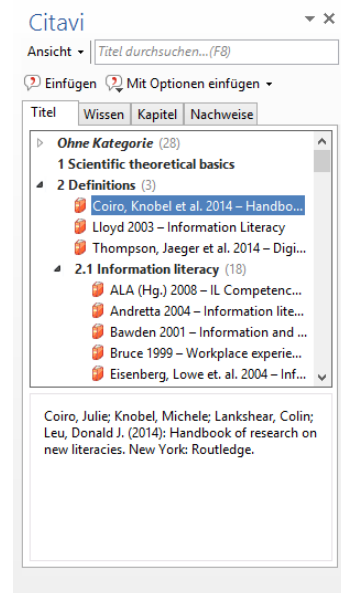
Citavi

Ansicht ▾ Titel durchsuchen...(F8)

Einfügen Mit Optionen einfügen ▾

Titel | Wissen | Kapitel | Nachweise

Ohne Kategorie (28)
1 Scientific theoretical basics
2 Definitions (3)
Coiro, Knobel et al. 2014 – Handbo...
Lloyd 2003 – Information Literacy
Thompson, Jaeger et al. 2014 – Digi...
2.1 Information literacy (18)
ALA (Hg.) 2008 – IL Competenc...
Andretta 2004 – Information lite...
Bawden 2001 – Information and ...
Bruce 1999 – Workplace experie...
Eisenberg, Lowe et. al. 2004 – Inf...

Coiro, Julie; Knobel, Michele; Lankshear, Colin; Leu, Donald J. (2014): Handbook of research on new literacies. New York: Routledge.